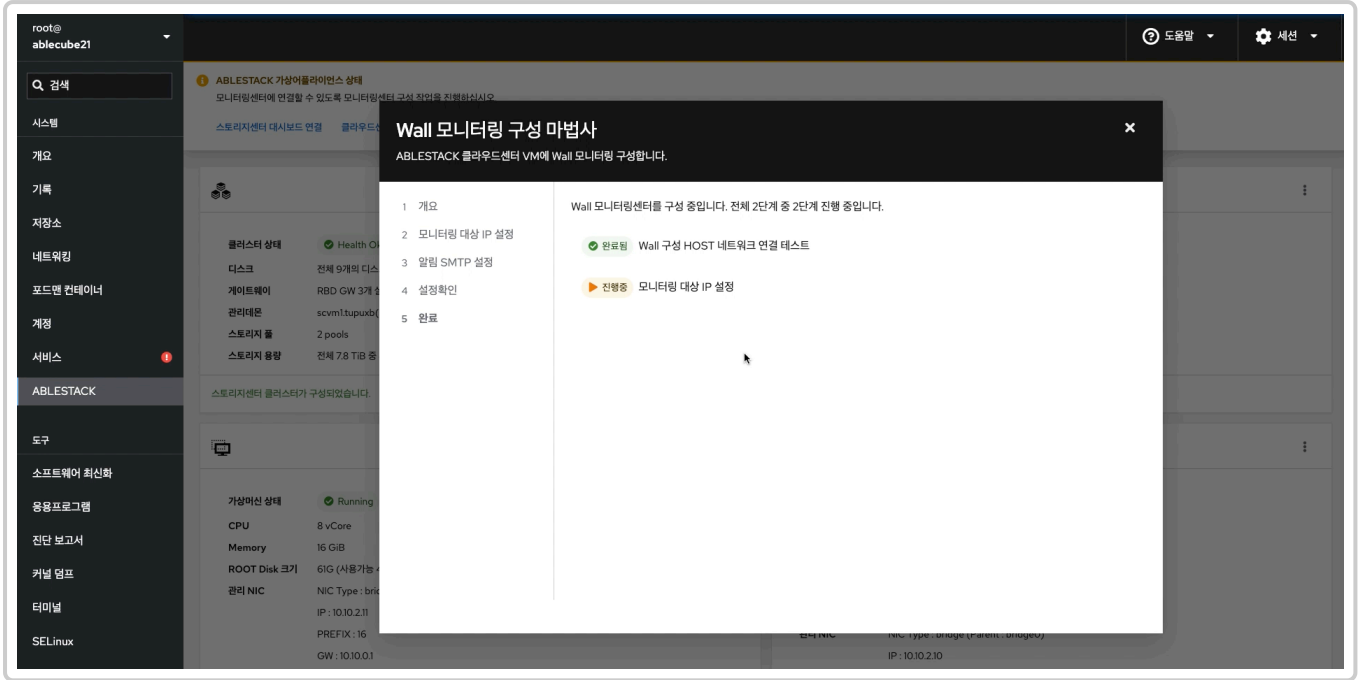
root@
ablecube21

Q 검색

시스템

개요

기록

저장소

네트워킹

포드맨 컨테이너

계정

서비스

ABLESTACK

도구

소프트웨어 최신화

응용프로그램

진단 보고서

커널 덤프

터미널

SELinux

도움말

세션

ABLESTACK 가상어플라이언스 상태
모니터링센터에 연결할 수 있도록 모니터링센터 구성 작업을 진행하십시오

스토리지센터 대시보드 연결 클라우드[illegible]

클러스터 상태 Health O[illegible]
디스크 전체 9개의 디스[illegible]
게이트웨이 RBD GW 3개 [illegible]
관리데몬 scvm1.tupuxb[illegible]
스토리지 풀 2 pools
스토리지 용량 전체 7.8 TiB 중 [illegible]

스토리지센터 클러스터가 구성되었습니다.

가상머신 상태 Running
CPU 8 vCore
Memory 16 GiB
ROOT Disk 크기 61G (사용가능 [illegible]
관리 NIC NIC Type : bri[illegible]
IP : 10.10.2.11
PREFIX : 16
GW : 10.10.0.1

관리 NIC NIC Type : bridge (Parent : bridge0)
IP : 10.10.2.10

Wall 모니터링 구성 마법사
ABLESTACK 클라우드센터 VM에 Wall 모니터링 구성합니다.

1 개요
2 모니터링 대상 IP 설정
3 알림 SMTP 설정
4 설정확인
5 완료

Wall 모니터링센터를 구성 중입니다. 전체 2단계 중 2단계 진행 중입니다.

완료됨 Wall 구성 HOST 네트워크 연결 테스트

진행중 모니터링 대상 IP 설정